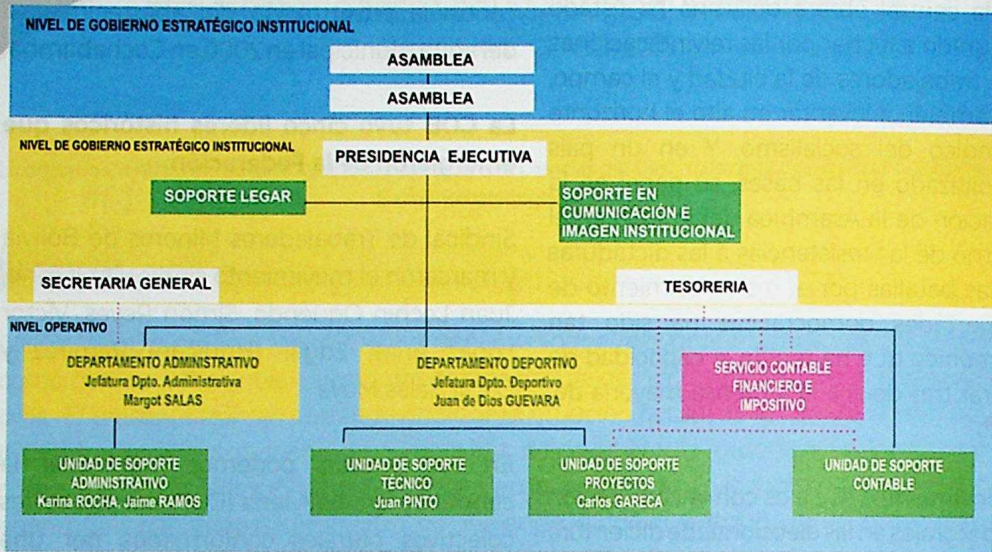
NIVEL DE GOBIERNO ESTRATÉGICO INSTITUCIONAL

ASAMBLEA

ASAMBLEA

NIVEL DE GOBIERNO ESTRATÉGICO INSTITUCIONAL

PRESIDENCIA EJECUTIVA

SOPORTE LEGAR

SOPORTE EN CUMUNICACIÓN E IMAGEN INSTITUCIONAL

SECRETARIA GENERAL

TESORERIA

NIVEL OPERATIVO

DEPARTAMENTO ADMINISTRATIVO
Jefatura Dpto. Administrativa
Margot SALAS

DEPARTAMENTO DEPORTIVO
Jefatura Dpto. Deportivo
Juan de Dios GUEVARA

SERVICIO CONTABLE FINANCIERO E IMPOSITIVO

UNIDAD DE SOPORTE ADMINISTRATIVO
Karina ROCHA, Jaime RAMOS

UNIDAD DE SOPORTE TÉCNICO
Juan PINTO

UNIDAD DE SOPORTE PROYECTOS
Carlos GARECA

UNIDAD DE SOPORTE CONTABLE